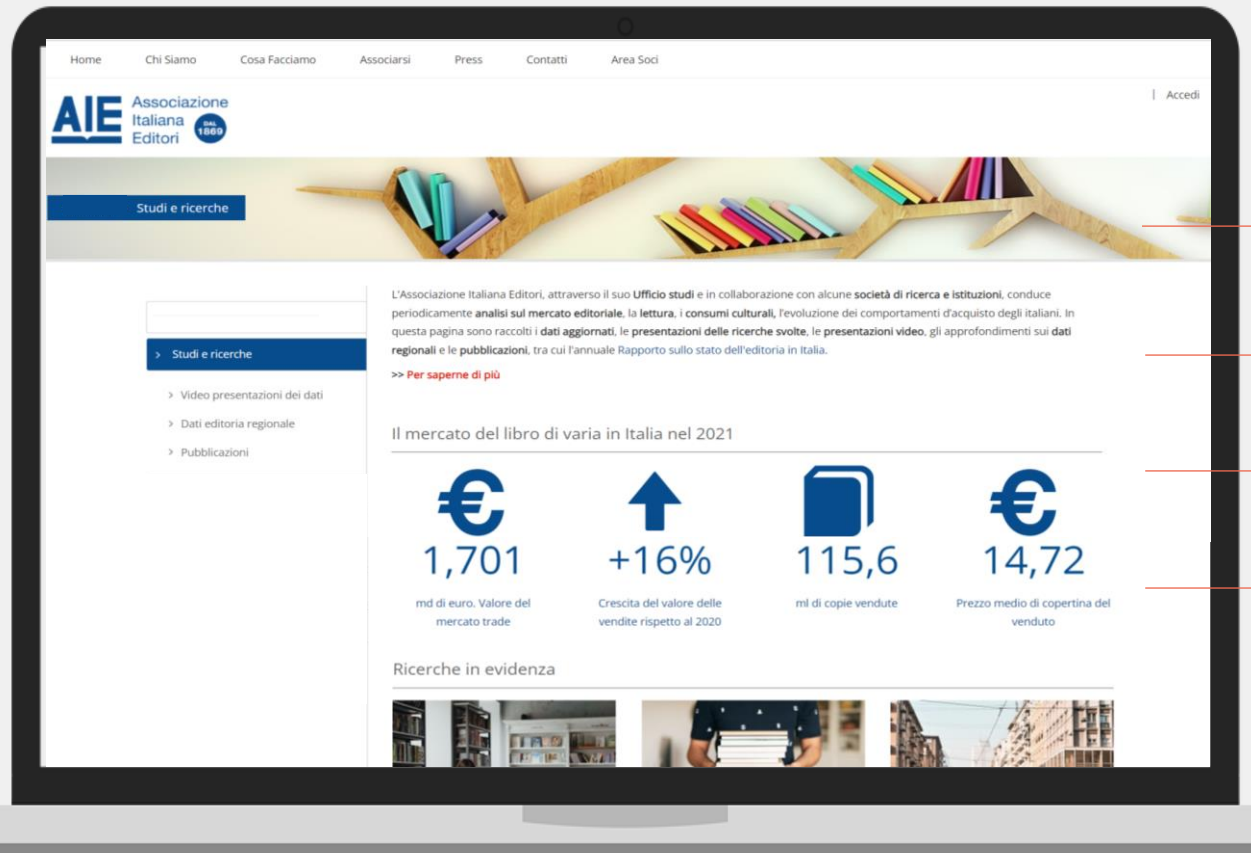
Home Chi Siamo Cosa Facciamo Associarsi Press Contatti Area Soci

| Accedi

AIE Associazione Italiana Editori DAL 1869

Studi e ricerche

> Studi e ricerche

> Video presentazioni dei dati

> Dati editoria regionale

> Pubblicazioni

L'Associazione Italiana Editori, attraverso il suo Ufficio studi e in collaborazione con alcune società di ricerca e istituzioni, conduce periodicamente analisi sul mercato editoriale, la lettura, i consumi culturali, l'evoluzione dei comportamenti d'acquisto degli italiani. In questa pagina sono raccolti i dati aggiornati, le presentazioni delle ricerche svolte, le presentazioni video, gli approfondimenti sui dati regionali e le pubblicazioni, tra cui l'annuale Rapporto sullo stato dell'editoria in Italia.

>> Per saperne di più

Il mercato del libro di varia in Italia nel 2021

1,701
md di euro. Valore del mercato trade

+16%
Crescita del valore delle vendite rispetto al 2020

115,6
ml di copie vendute

14,72
Prezzo medio di copertina del venduto

Ricerche in evidenza